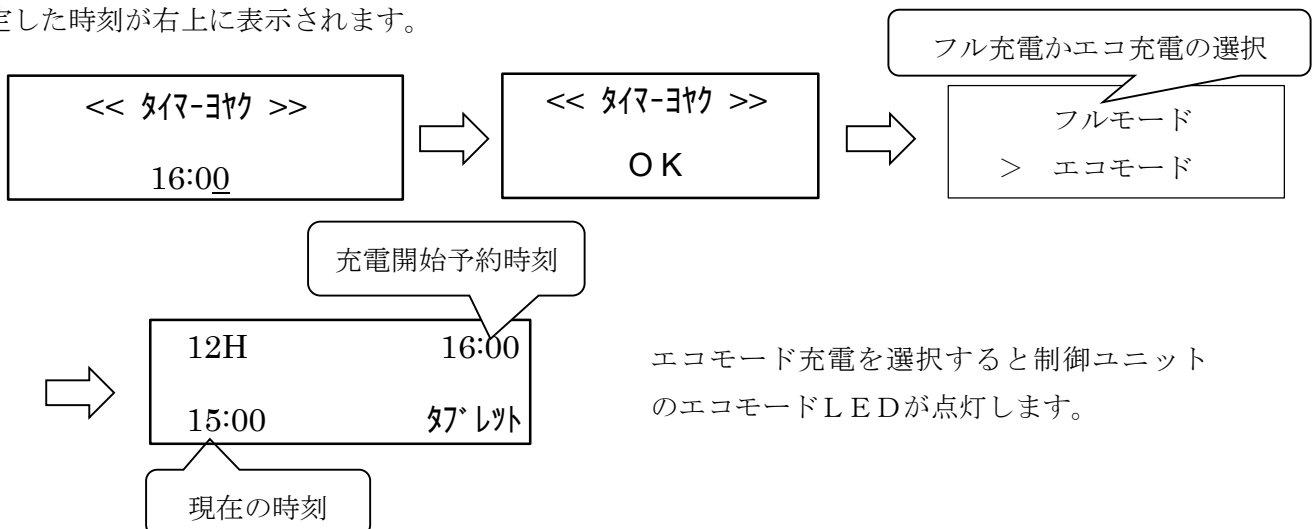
定した時刻が右上に表示されます。

フル充電かエコ充電の選択

<< ﾀｲﾏｰﾖﾔｸ >>

16:00

<< ﾀｲﾏｰﾖﾔｸ >>

OK

フルモード

>　エコモード

充電開始予約時刻

12H　16:00

15:00　ﾀﾌﾞﾚｯﾄ

現在の時刻

エコモード充電を選択すると制御ユニットのエコモードLEDが点灯します。